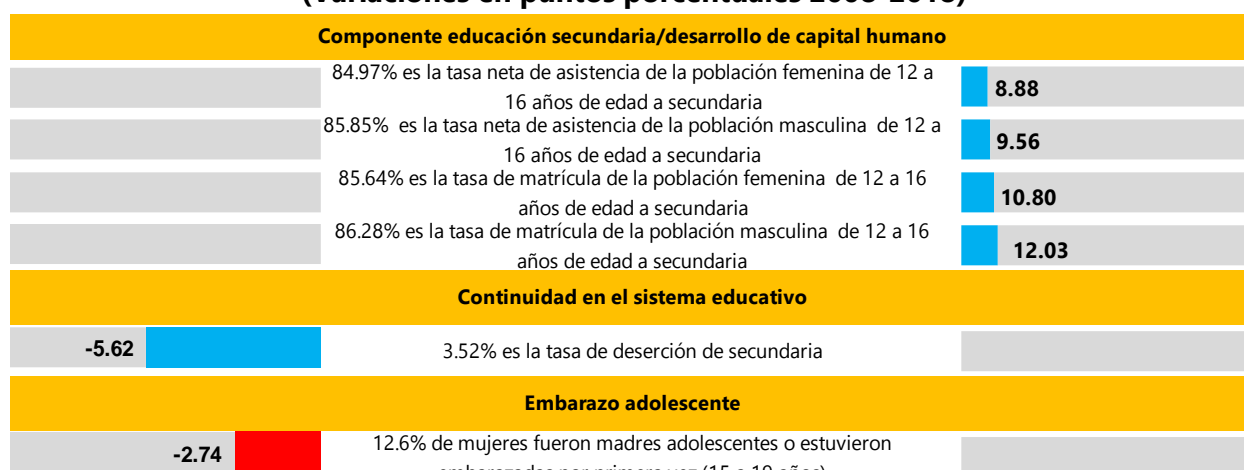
(Variaciones en puntos porcentuales 2008-2018)

Componente educación secundaria/desarrollo de capital humano

84.97% es la tasa neta de asistencia de la población femenina de 12 a 16 años de edad a secundaria

8.88

85.85% es la tasa neta de asistencia de la población masculina de 12 a 16 años de edad a secundaria

9.56

85.64% es la tasa de matrícula de la población femenina de 12 a 16 años de edad a secundaria

10.80

86.28% es la tasa de matrícula de la población masculina de 12 a 16 años de edad a secundaria

12.03

Continuidad en el sistema educativo

-5.62

3.52% es la tasa de deserción de secundaria

Embarazo adolescente

-2.74

12.6% de mujeres fueron madres adolescentes o estuvieron embarazadas por primera vez (15 a 19 años)